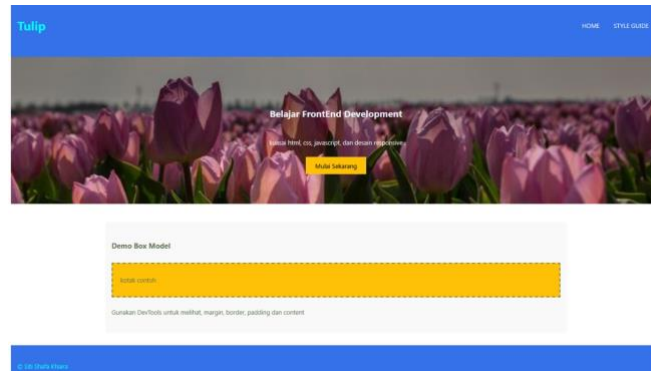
Tulip

HOME STYLE GUIDE

Belajar FrontEnd Development

kuasai html, css, javascript, dan desain responsive

Mulai Sekarang

Demo Box Model

kotak contoh

Gunakan DevTools untuk melihat, margin, border, padding dan content

© Siti Shafa Khaira